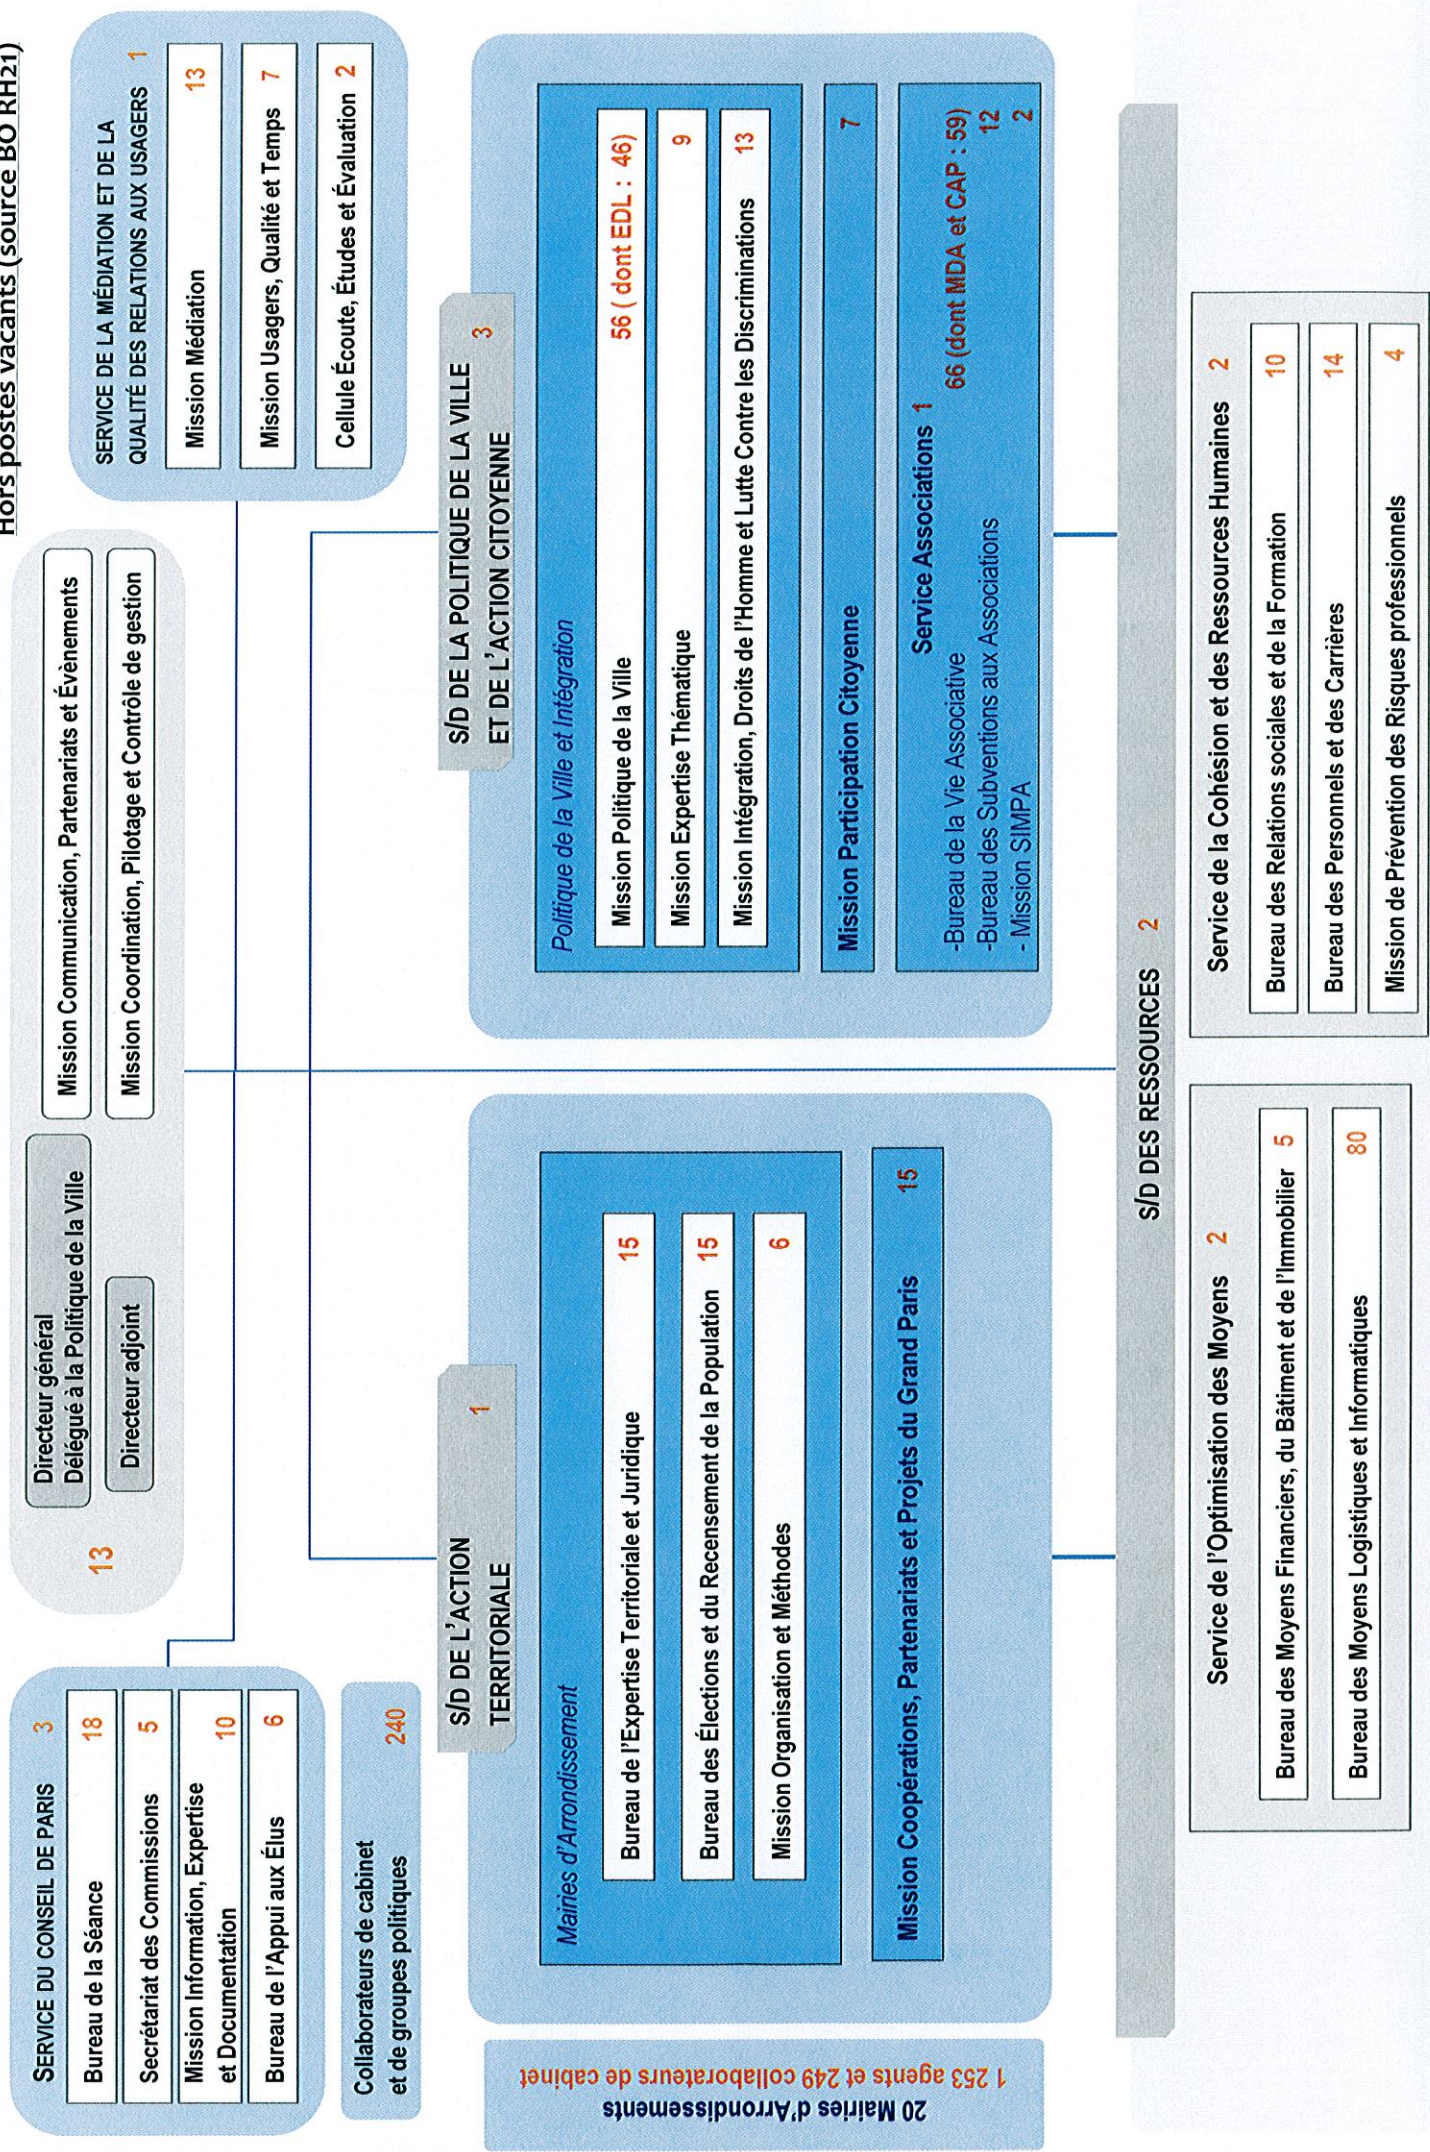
Hors postes vacants (source BO RH21)

SERVICE DU CONSEIL DE PARIS 3
Bureau de la Séance 18
Secrétariat des Commissions 5
Mission Information, Expertise et Documentation 10
Bureau de l'Appui aux Élus 6

Collaborateurs de cabinet et de groupes politiques 240

20 Mairies d'Arrondissements
1 253 agents et 249 collaborateurs de cabinet

13
Directeur général Délégué à la Politique de la Ville
Directeur adjoint
Mission Communication, Partenariats et Évènements
Mission Coordination, Pilotage et Contrôle de gestion

SERVICE DE LA MÉDIATION ET DE LA QUALITÉ DES RELATIONS AUX USAGERS 1
Mission Médiation 13
Mission Usagers, Qualité et Temps 7
Cellule Écoute, Études et Évaluation 2

S/D DE L'ACTION TERRITORIALE 1
Mairies d'Arrondissement
Bureau de l'Expertise Territoriale et Juridique 15
Bureau des Élections et du Recensement de la Population 15
Mission Organisation et Méthodes 6
Mission Coopérations, Partenariats et Projets du Grand Paris 15

S/D DE LA POLITIQUE DE LA VILLE ET DE L'ACTION CITOYENNE 3
Politique de la Ville et Intégration
Mission Politique de la Ville 56 ( dont EDL : 46)
Mission Expertise Thématique 9
Mission Intégration, Droits de l'Homme et Lutte Contre les Discriminations 13
Mission Participation Citoyenne 7
Service Associations 1
-Bureau de la Vie Associative 66 (dont MDA et CAP : 59)
-Bureau des Subventions aux Associations 12
- Mission SIMPA 2

S/D DES RESSOURCES 2
Service de l'Optimisation des Moyens 2
Bureau des Moyens Financiers, du Bâtiment et de l'Immobilier 5
Bureau des Moyens Logistiques et Informatiques 80
Service de la Cohésion et des Ressources Humaines 2
Bureau des Relations sociales et de la Formation 10
Bureau des Personnels et des Carrières 14
Mission de Prévention des Risques professionnels 4